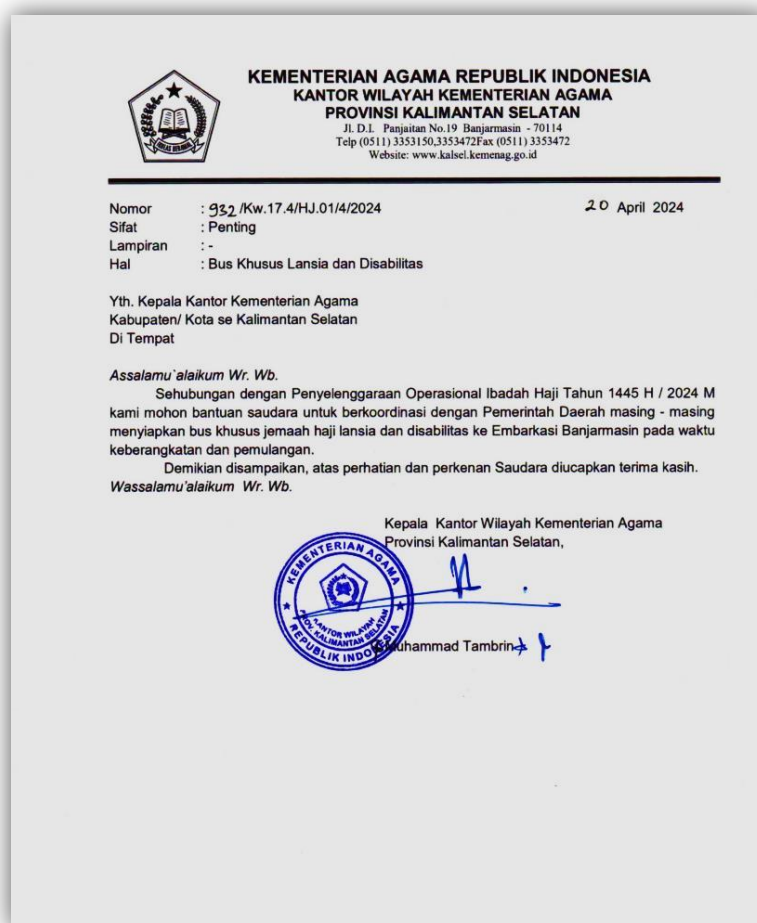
IKHLAS BERAMAL

KEMENTERIAN AGAMA REPUBLIK INDONESIA
KANTOR WILAYAH KEMENTERIAN AGAMA
PROVINSI KALIMANTAN SELATAN
Jl. D.I. Panjaitan No.19 Banjarmasin - 70114
Telp (0511) 3353150,3353472Fax (0511) 3353472
Website: www.kalsel.kemenag.go.id

Nomor : 932 /Kw.17.4/HJ.01/4/2024
Sifat : Penting
Lampiran : -
Hal : Bus Khusus Lansia dan Disabilitas

20 April 2024

Yth. Kepala Kantor Kementerian Agama
Kabupaten/ Kota se Kalimantan Selatan
Di Tempat

Assalamu`alaikum Wr. Wb.

Sehubungan dengan Penyelenggaraan Operasional Ibadah Haji Tahun 1445 H / 2024 M kami mohon bantuan saudara untuk berkoordinasi dengan Pemerintah Daerah masing - masing menyiapkan bus khusus jemaah haji lansia dan disabilitas ke Embarkasi Banjarmasin pada waktu keberangkatan dan pemulangan.

Demikian disampaikan, atas perhatian dan perkenan Saudara diucapkan terima kasih.

Wassalamu'alaikum Wr. Wb.

Kepala Kantor Wilayah Kementerian Agama
Provinsi Kalimantan Selatan,

KEMENTERIAN AGAMA
KANTOR WILAYAH PROV. KALIMANTAN SELATAN
REPUBLIK INDONESIA

Muhammad Tambrin